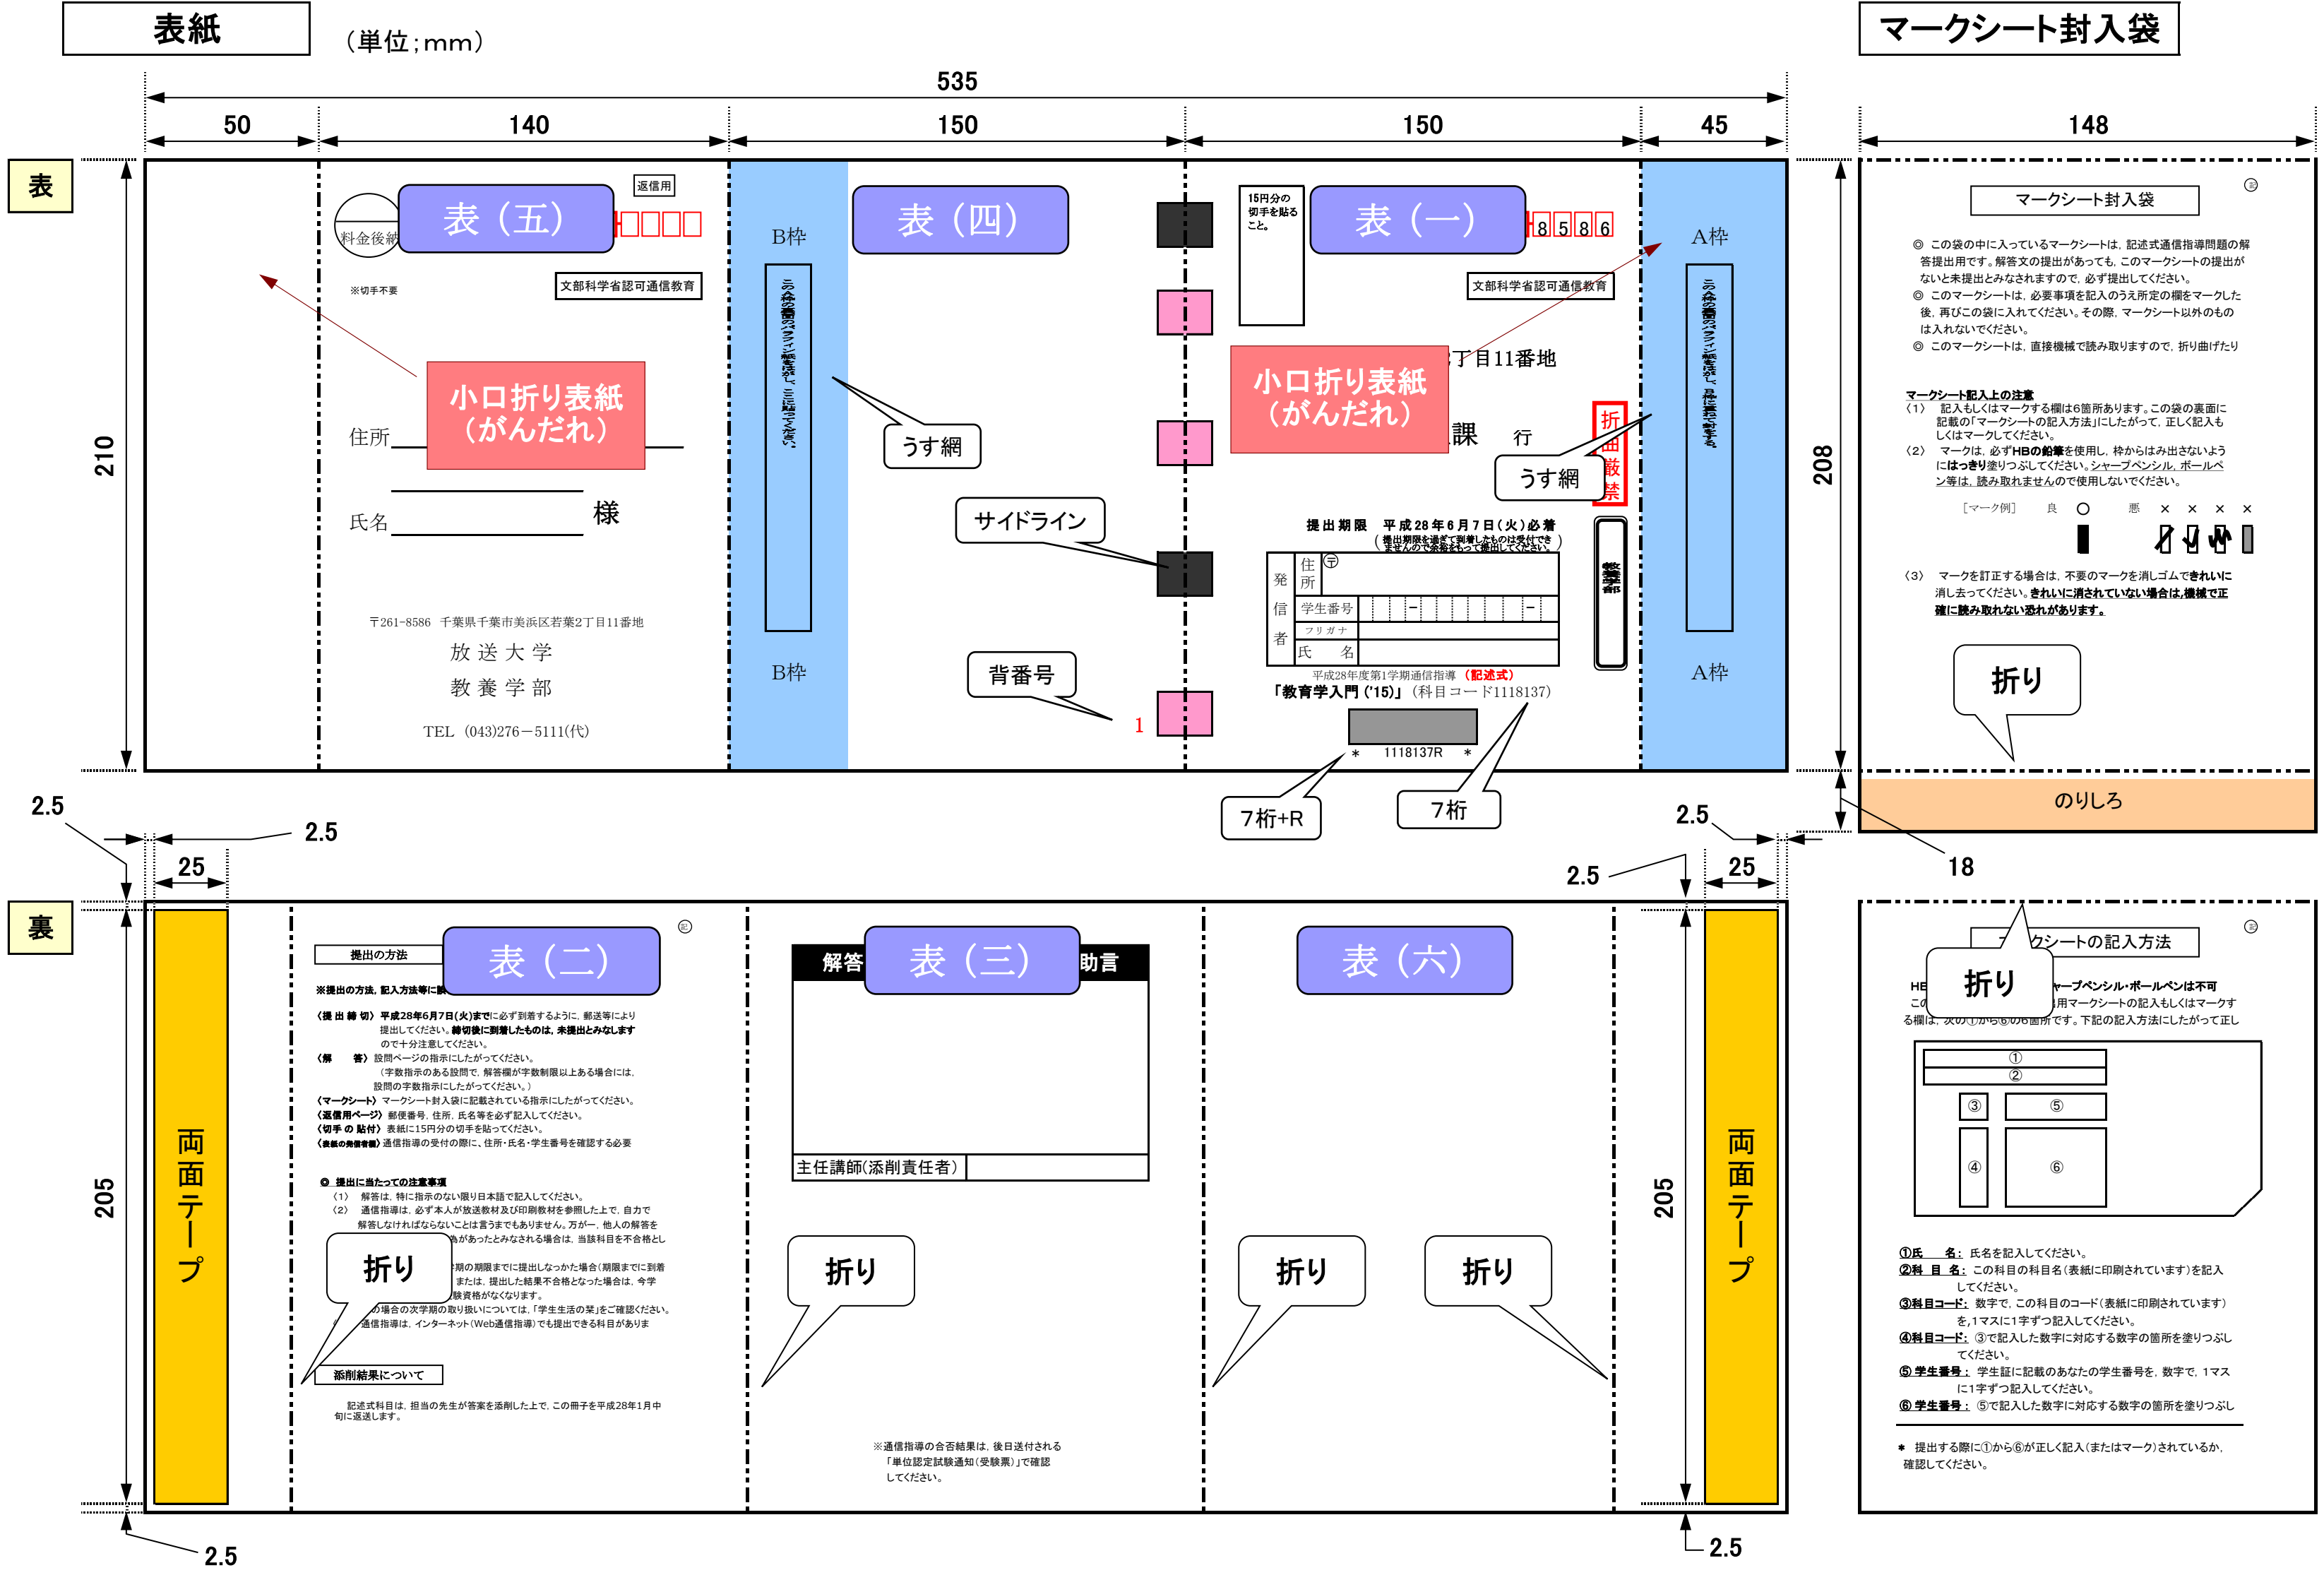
表紙

（単位；mm）

マークシート封入袋

535

50

140

150

150

45

148

表

210

料金後納

表（五）

返信用

※切手不要

文部科学省認可通信教育

小口折り表紙（がんだれ）

住所

氏名

様

〒261-8586　千葉県千葉市美浜区若葉2丁目11番地

放送大学

教養学部

TEL（043)276－5111(代)

B枠

B枠

表（四）

うす網

サイドライン

背番号

1

15円分の切手を貼ること。

表（一）

8586

文部科学省認可通信教育

小口折り表紙（がんだれ）

丁目11番地

課　行

うす網

折曲厳禁

A枠

A枠

提出期限　平成28年6月7日（火）必着

発信者

住所 〒

学生番号

フリガナ

氏名

平成28年度第1学期通信指導（記述式）

「教育学入門（'15)」（科目コード1118137）

＊　1118137R　＊

7桁+R

7桁

208

マークシート封入袋

◎ この袋の中に入っているマークシートは、記述式通信指導問題の解答提出用です。解答文の提出があっても、このマークシートの提出がないと未提出とみなされますので、必ず提出してください。

◎ このマークシートは、必要事項を記入のうえ所定の欄をマークした後、再びこの袋に入れてください。その際、マークシート以外のものは入れないでください。

◎ このマークシートは、直接機械で読み取りますので、折り曲げたり

マークシート記入上の注意

〈1〉　記入もしくはマークする欄は6箇所あります。この袋の裏面に記載の「マークシートの記入方法」にしたがって、正しく記入もしくはマークしてください。

〈2〉　マークは、必ずHBの鉛筆を使用し、枠からはみ出さないようにはっきり塗りつぶしてください。シャープペンシル、ボールペン等は、読み取れませんので使用しないでください。

［マーク例］　良　悪

〈3〉　マークを訂正する場合は、不要のマークを消しゴムできれいに消し去ってください。きれいに消されていない場合は、機械で正確に読み取れない恐れがあります。

折り

のりしろ

18

2.5

2.5

25

2.5

2.5

25

裏

205

両面テープ

提出の方法

表（二）

※提出の方法，記入方法等に

〈提出締切〉平成28年6月7日(火)までに必ず到着するように，郵送等により提出してください。締切後に到着したものは，未提出とみなしますので十分注意してください。

〈解　答〉設問ページの指示にしたがってください。
（字数指示のある設問で，解答欄が字数制限以上ある場合には，設問の字数指示にしたがってください。）

〈マークシート〉マークシート封入袋に記載されている指示にしたがってください。

〈返信用ページ〉郵便番号，住所，氏名等を必ず記入してください。

〈切手の貼付〉表紙に15円分の切手を貼ってください。

〈表紙の発信者欄〉通信指導の受付の際に，住所・氏名・学生番号を確認する必要

◎ 提出に当たっての注意事項

〈1〉　解答は，特に指示のない限り日本語で記入してください。

〈2〉　通信指導は，必ず本人が放送教材及び印刷教材を参照した上で，自力で解答しなければならないことは言うまでもありません。万が一，他人の解答を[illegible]があったとみなされる場合は，当該科目を不合格とし

折り

期限までに提出しなかった場合（期限までに到着または，提出した結果不合格となった場合は，今学験資格がなくなります。

の場合の次学期の取り扱いについては，「学生生活の栞」をご確認ください。

通信指導は，インターネット(Web通信指導)でも提出できる科目があります

添削結果について

記述式科目は，担当の先生が答案を添削した上で，この冊子を平成28年1月中旬に返送します。

解答

表（三）

助言

主任講師（添削責任者）

折り

※通信指導の合否結果は，後日送付される「単位認定試験通知（受験票）」で確認してください。

表（六）

折り

折り

205

両面テープ

クシートの記入方法

折り

HB　ャープペンシル・ボールペンは不可

この　用マークシートの記入もしくはマークする欄は，次の①から⑥の6箇所です。下記の記入方法にしたがって正し

①
②
③
⑤
④
⑥

①氏　名：氏名を記入してください。

②科目名：この科目の科目名（表紙に印刷されています）を記入してください。

③科目コード：数字で，この科目のコード（表紙に印刷されています）を，1マスに1字ずつ記入してください。

④科目コード：③で記入した数字に対応する数字の箇所を塗りつぶしてください。

⑤学生番号：学生証に記載のあなたの学生番号を，数字で，1マスに1字ずつ記入してください。

⑥学生番号：⑤で記入した数字に対応する数字の箇所を塗りつぶし

＊ 提出する際に①から⑥が正しく記入（またはマーク）されているか，確認してください。

2.5

2.5